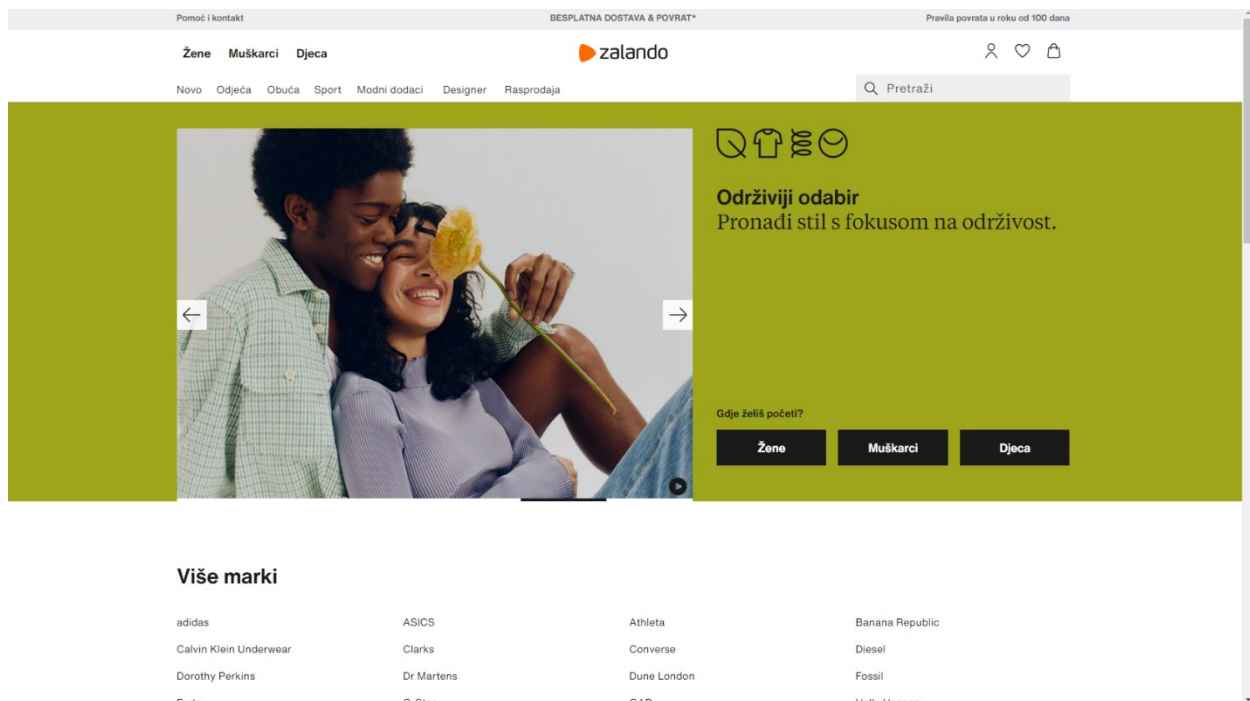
Pomoć i kontakt
BESPLATNA DOSTAVA & POVRAT*
Pravila povrata u roku od 100 dana

Žene Muškarci Djeca

zalando

Novo Odjeća Obuća Sport Modni dodaci Designer Rasprodaja

Pretraži

Održiviji odabir
Pronađi stil s fokusom na održivost.

Gdje želiš početi?

Žene
Muškarci
Djeca

Više marki

| | | | |
|---|---|---|---|
| adidas | ASICS | Athleta | Banana Republic |
| Calvin Klein Underwear | Clarks | Converse | Diesel |
| Dorothy Perkins | Dr Martens | Dune London | Fossil |
| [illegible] | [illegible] | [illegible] | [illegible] |